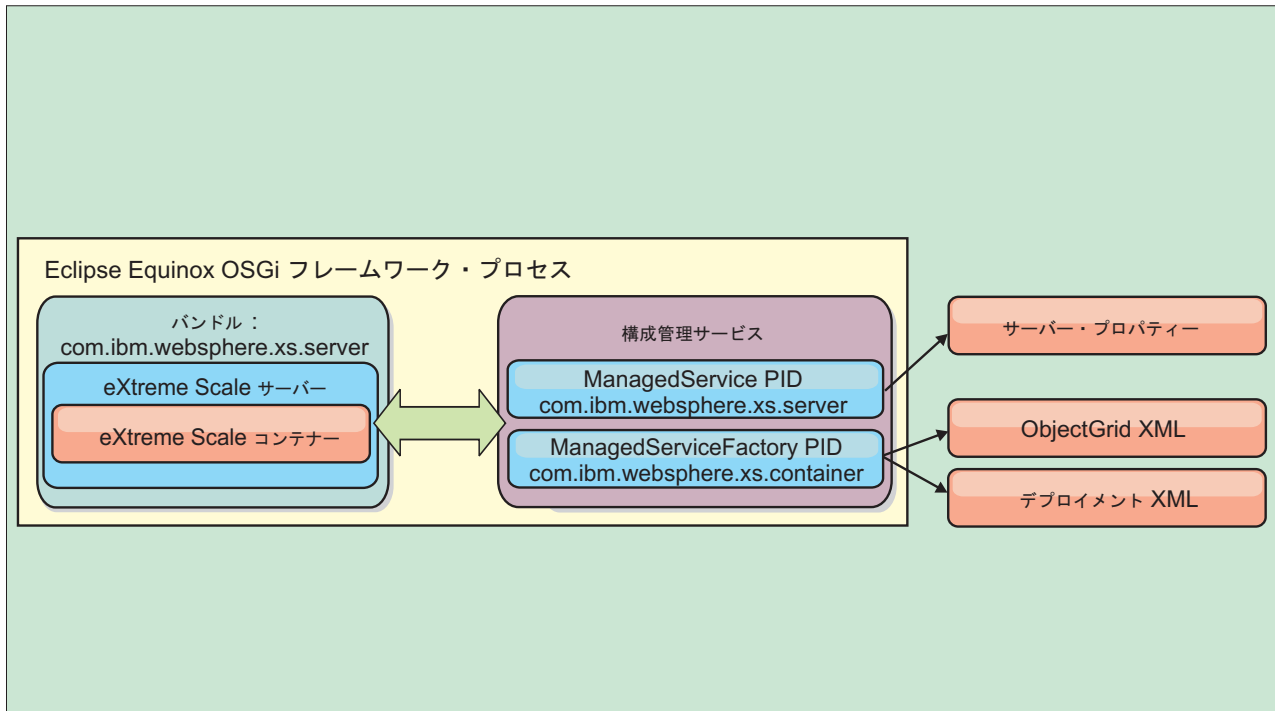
Eclipse Equinox OSGi フレームワーク・プロセス

バンドル：
com.ibm.websphere.xs.server

eXtreme Scale サーバー

eXtreme Scale コンテナー

構成管理サービス

ManagedService PID
com.ibm.websphere.xs.server

ManagedServiceFactory PID
com.ibm.websphere.xs.container

サーバー・プロパティー

ObjectGrid XML

デプロイメント XML